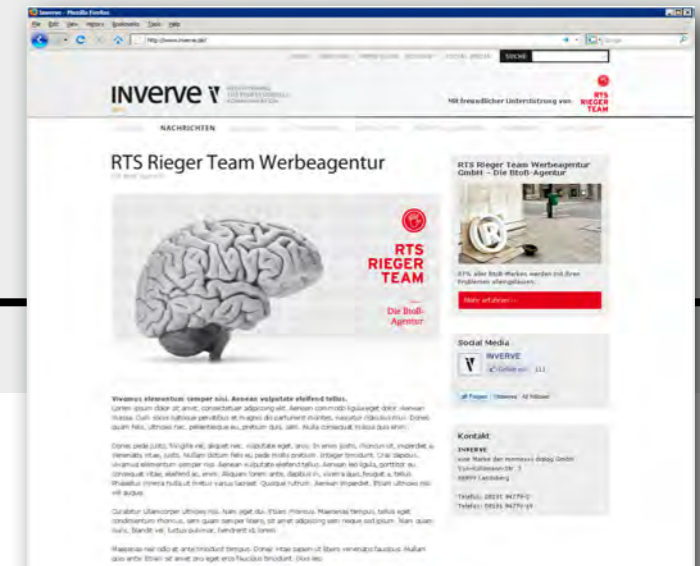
Inverve - Mozilla Firefox

File Edit View History Bookmarks Tools Help

http://www.inverve.de/

Google

SUCHE

INVERVE

Mit freundlicher Unterstützung von:

RTS RIEGER TEAM

NACHRICHTEN

RTS Rieger Team Werbeagentur

RTS RIEGER TEAM

Die B2B-Agentur

Vivamus elementum semper nisi. Aenean vulputate eleifend tellus.

RTS Rieger Team Werbeagentur GmbH – Die B2B-Agentur

Mehr erfahren

Social Media

INVERVE

Gefällt mir

Kontakt

INVERVE